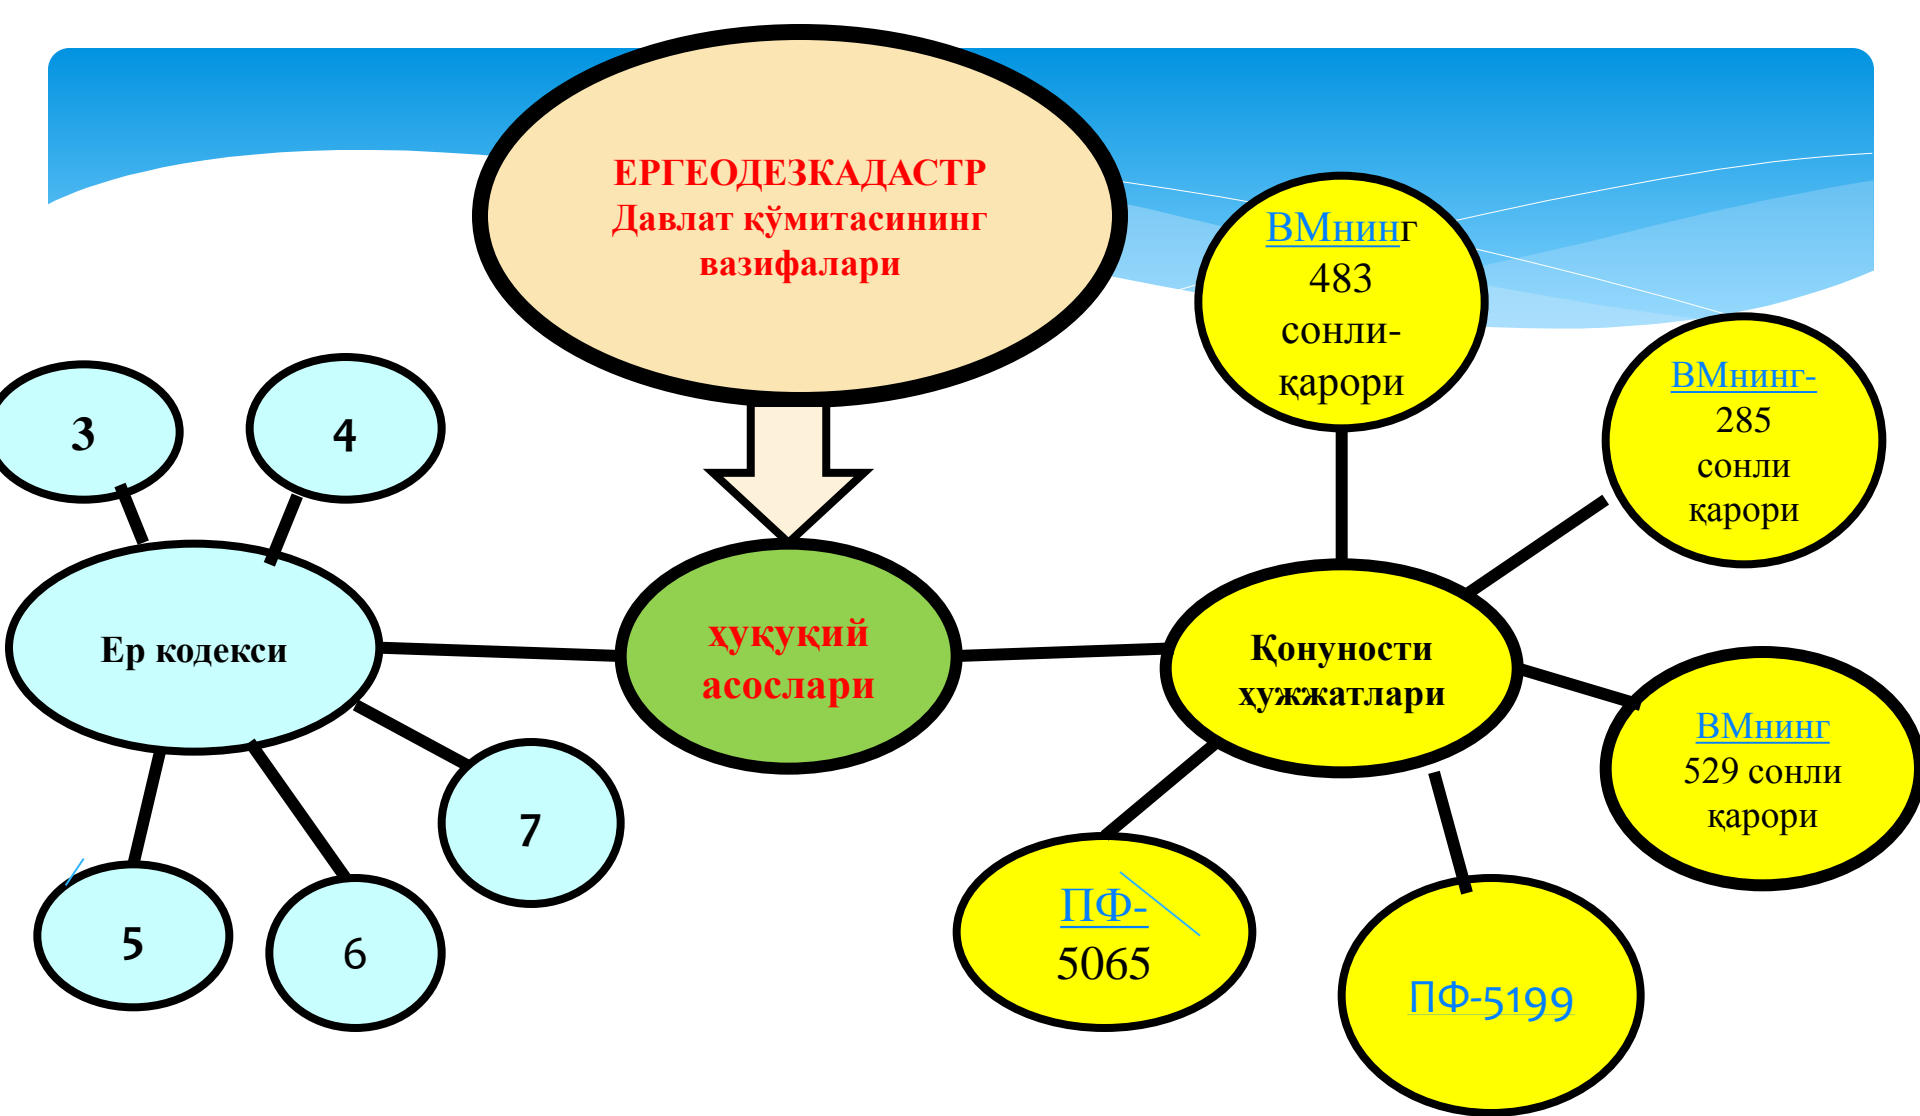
ЕРГЕОДЕЗКАДАСТР Давлат қўмитасининг вазифалари

ВМнинг 483 сонли- қарори

ВМнинг- 285 сонли қарори

3

4

Ер кодекси

ҳуқуқий асослари

Қонуности ҳужжатлари

ВМнинг 529 сонли қарори

7

5

6

ПФ- 5065

ПФ-5199